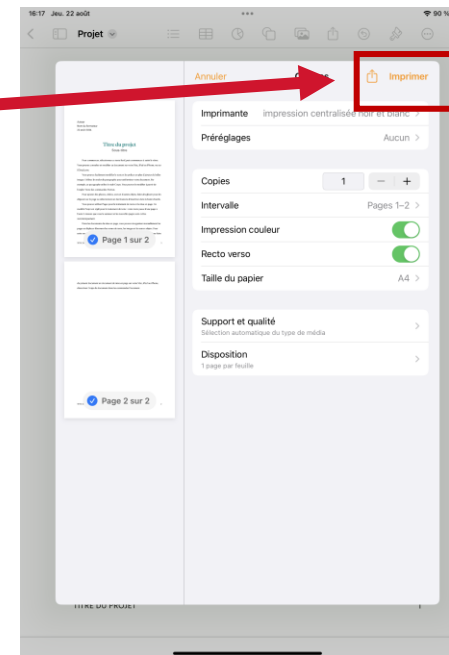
16:17 Jeu. 22 août

90 %

Projet

Annuler

Imprimer

Titre du projet

Page 1 sur 2

Page 2 sur 2

Imprimante impression centralisée noir et blanc

Préréglages Aucun

Copies 1

Intervalle Pages 1–2

Impression couleur

Recto verso

Taille du papier A4

Support et qualité
Sélection automatique du type de média

Disposition
1 page par feuille

TITRE DU PROJET